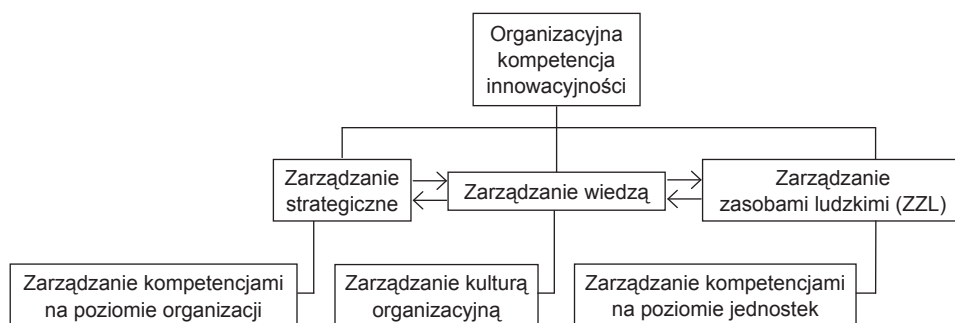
Organizacyjna kompetencja innowacyjności

Zarządzanie strategiczne

Zarządzanie wiedzą

Zarządzanie zasobami ludzkimi (ZZL)

Zarządzanie kompetencjami na poziomie organizacji

Zarządzanie kulturą organizacyjną

Zarządzanie kompetencjami na poziomie jednostek